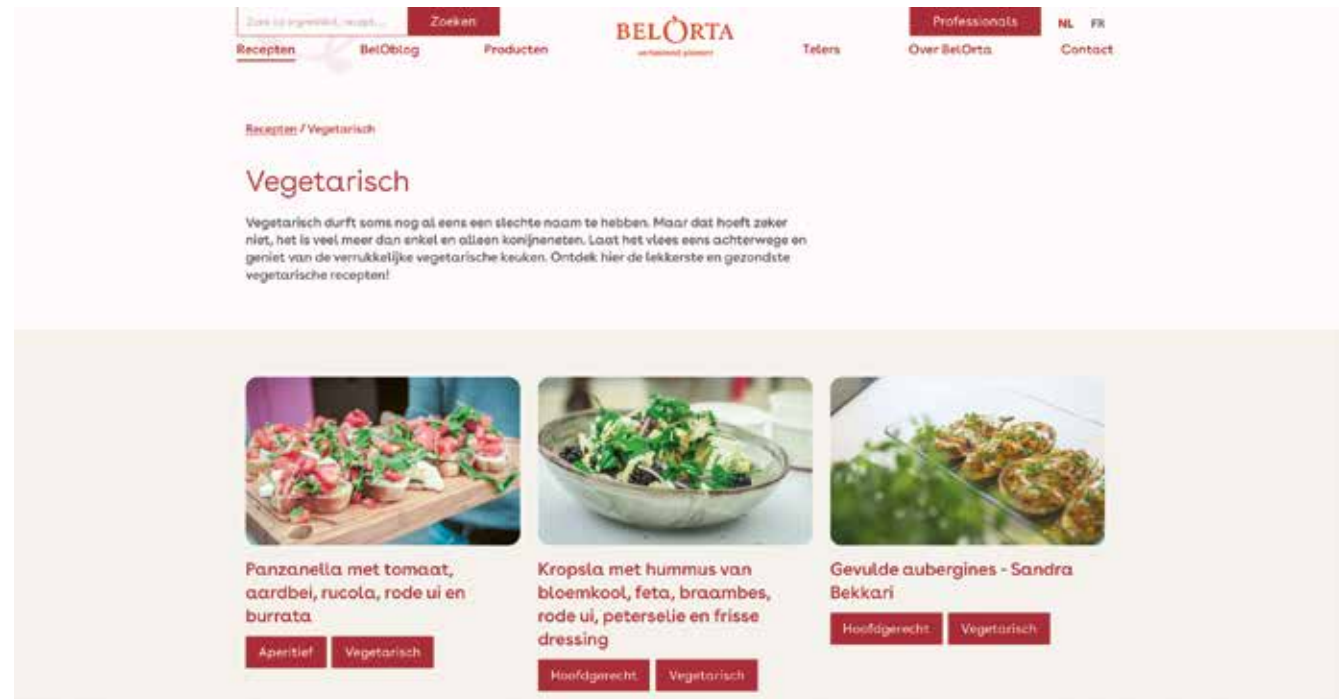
Zoek op ingrediënt, recept... Zoeken

BELORTA
verbonden pionier

Professionals NL FR

Recepten BelOblog Producten Telers Over BelOrta Contact

Recepten / Vegetarisch

Vegetarisch

Vegetarisch durft soms nog al eens een slechte naam te hebben. Maar dat hoeft zeker niet, het is veel meer dan enkel en alleen konijneneten. Laat het vlees eens achterwege en geniet van de verrukkelijke vegetarische keuken. Ontdek hier de lekkerste en gezondste vegetarische recepten!

Panzanella met tomaat, aardbei, rucola, rode ui en burrata

Aperitief Vegetarisch

Kropsla met hummus van bloemkool, feta, braambes, rode ui, peterselie en frisse dressing

Hoofdgerecht Vegetarisch

Gevulde aubergines - Sandra Bekkari

Hoofdgerecht Vegetarisch